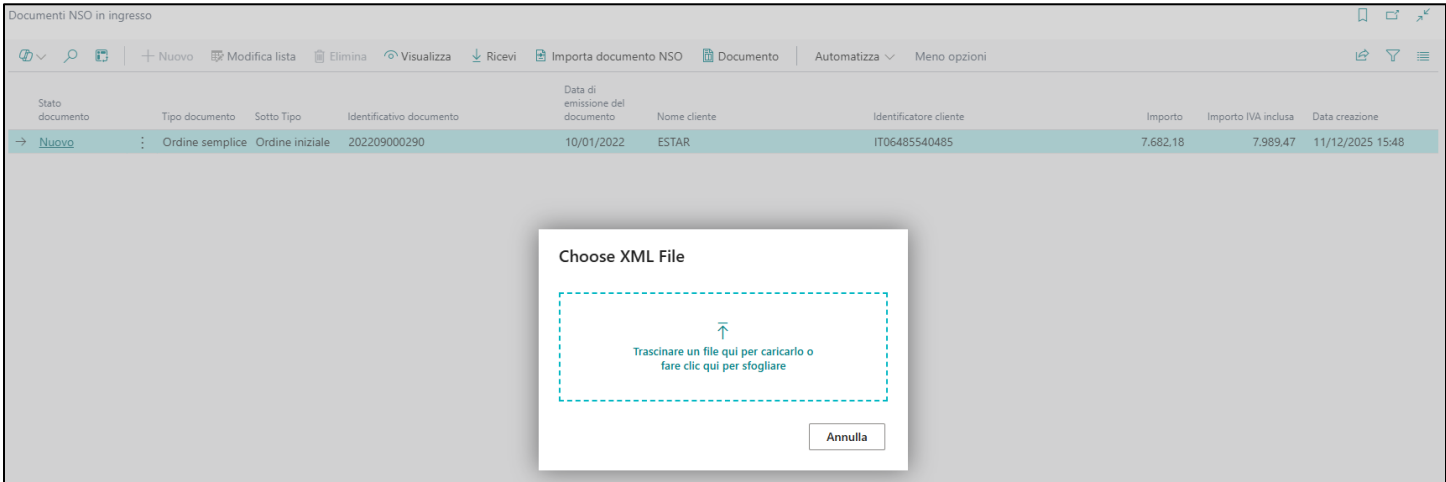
Documenti NSO in ingresso

Nuovo   Modifica lista   Elimina   Visualizza   Ricevi   Importa documento NSO   Documento   Automatizza   Meno opzioni

| Stato documento | Tipo documento | Sotto Tipo | Identificativo documento | Data di emissione del documento | Nome cliente | Identificatore cliente | Importo | Importo IVA inclusa | Data creazione |
|---|---|---|---|---|---|---|---|---|---|
| Nuovo | Ordine semplice | Ordine iniziale | 202209000290 | 10/01/2022 | ESTAR | IT06485540485 | 7.682,18 | 7.989,47 | 11/12/2025 15:48 |

Choose XML File

Trascinare un file qui per caricarlo o fare clic qui per sfogliare

Annulla